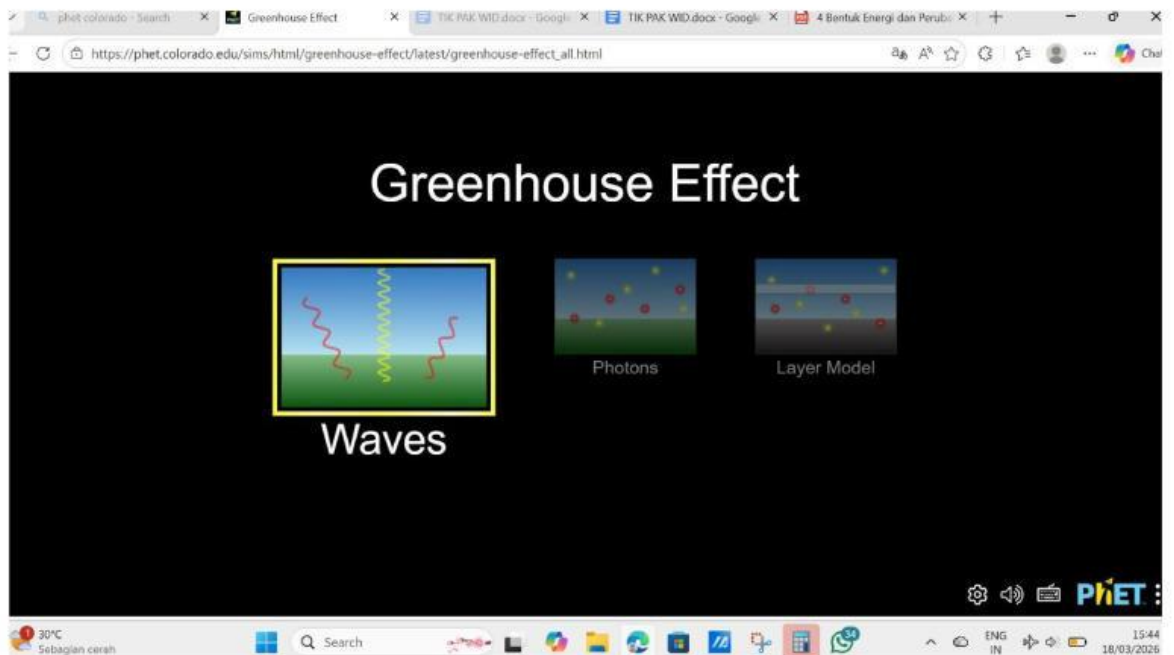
phet colorado - Search × Greenhouse Effect × TIK PAK WID.docx - Google × TIK PAK WID.docx - Google × 4 Bentuk Energi dan Perub ×

https://phet.colorado.edu/sims/html/greenhouse-effect/latest/greenhouse-effect_all.html

Chat

Greenhouse Effect

Waves

Photons

Layer Model

PhET

30°C
Sebagian cerah

Search

34

ENG
IN

15:44
18/03/2026